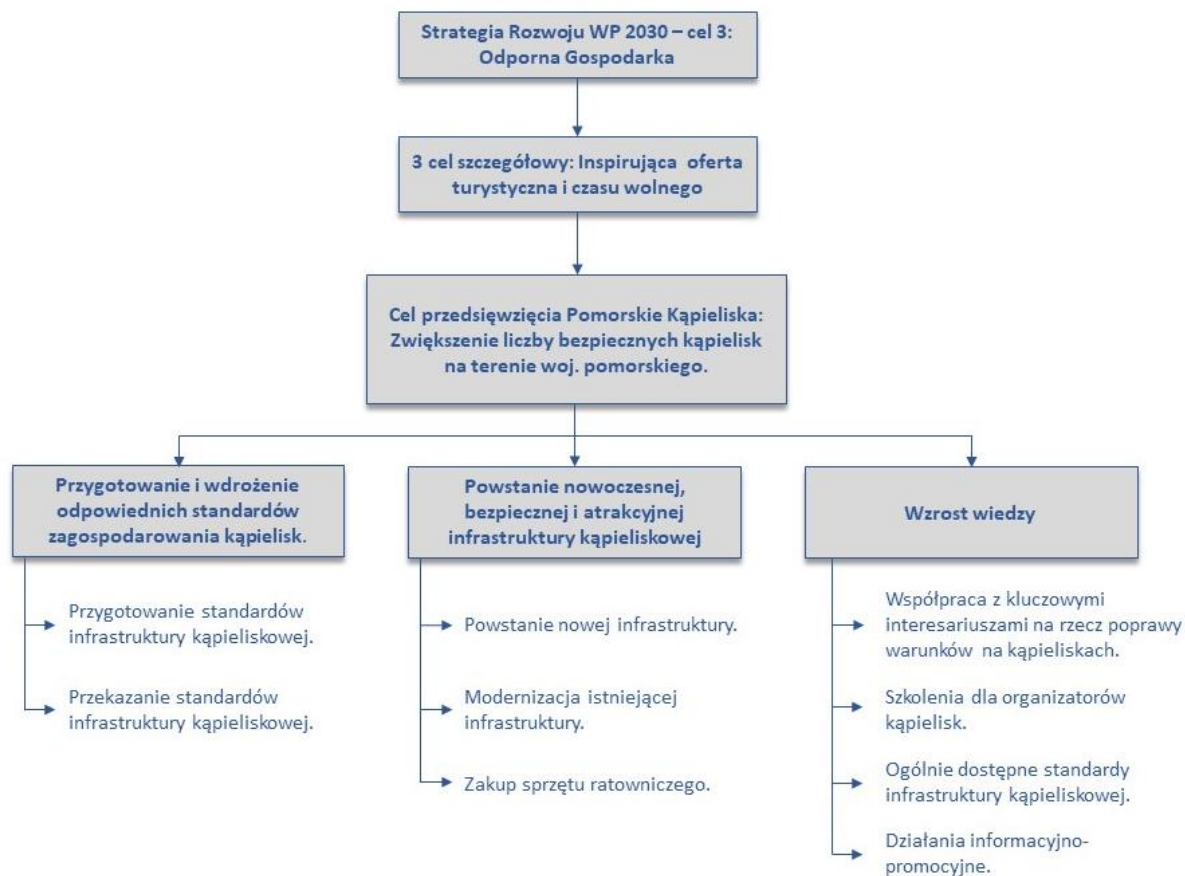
Strategia Rozwoju WP 2030 – cel 3: Odporna Gospodarka

3 cel szczegółowy: Inspirująca oferta turystyczna i czasu wolnego

Cel przedsięwzięcia Pomorskie Kąpieliska: Zwiększenie liczby bezpiecznych kąpielisk na terenie woj. pomorskiego.

Przygotowanie i wdrożenie odpowiednich standardów zagospodarowania kąpielisk.

Przygotowanie standardów infrastruktury kąpieliskowej.

Przekazanie standardów infrastruktury kąpieliskowej.

Powstanie nowoczesnej, bezpiecznej i atrakcyjnej infrastruktury kąpieliskowej

Powstanie nowej infrastruktury.

Modernizacja istniejącej infrastruktury.

Zakup sprzętu ratowniczego.

Wzrost wiedzy

Współpraca z kluczowymi interesariuszami na rzecz poprawy warunków na kąpieliskach.

Szkolenia dla organizatorów kąpielisk.

Ogólnie dostępne standardy infrastruktury kąpieliskowej.

Działania informacyjno-promocyjne.